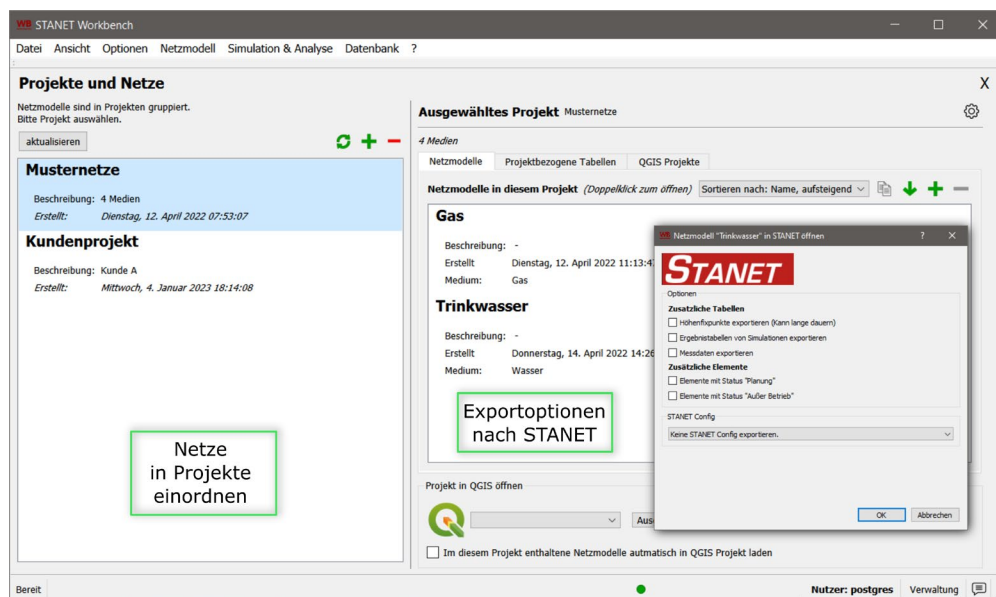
WB STANET Workbench

Datei Ansicht Optionen Netzmodell Simulation & Analyse Datenbank ?

Projekte und Netze

X

Netzmodelle sind in Projekten gruppiert.
Bitte Projekt auswählen.

aktualisieren

Musternetze

Beschreibung: 4 Medien
Erstellt: Dienstag, 12. April 2022 07:53:07

Kundenprojekt

Beschreibung: Kunde A
Erstellt: Mittwoch, 4. Januar 2023 18:14:08

Netze
in Projekte
einordnen

Ausgewähltes Projekt Musternetze

4 Medien

Netzmodelle | Projektbezogene Tabellen | QGIS Projekte

Netzmodelle in diesem Projekt (Doppelklick zum öffnen) Sortieren nach: Name, aufsteigend

Gas

Beschreibung: -
Erstellt Dienstag, 12. April 2022 11:13:4
Medium: Gas

Trinkwasser

Beschreibung: -
Erstellt Donnerstag, 14. April 2022 14:26
Medium: Wasser

Exportoptionen
nach STANET

Projekt in QGIS öffnen

Aus

Im diesem Projekt enthaltene Netzmodelle automatisch in QGIS Projekt laden

WB Netzmodell "Trinkwasser" in STANET öffnen ? X

STANET

Optionen

Zusätzliche Tabellen
Höhenfixpunkte exportieren (Kann lange dauern)
Ergebnistabellen von Simulationen exportieren
Messdaten exportieren

Zusätzliche Elemente
Elemente mit Status "Planung"
Elemente mit Status "Außer Betrieb"

STANET Config
Keine STANET Config exportieren.

OK Abbrechen

Bereit

Nutzer: postgres Verwaltung